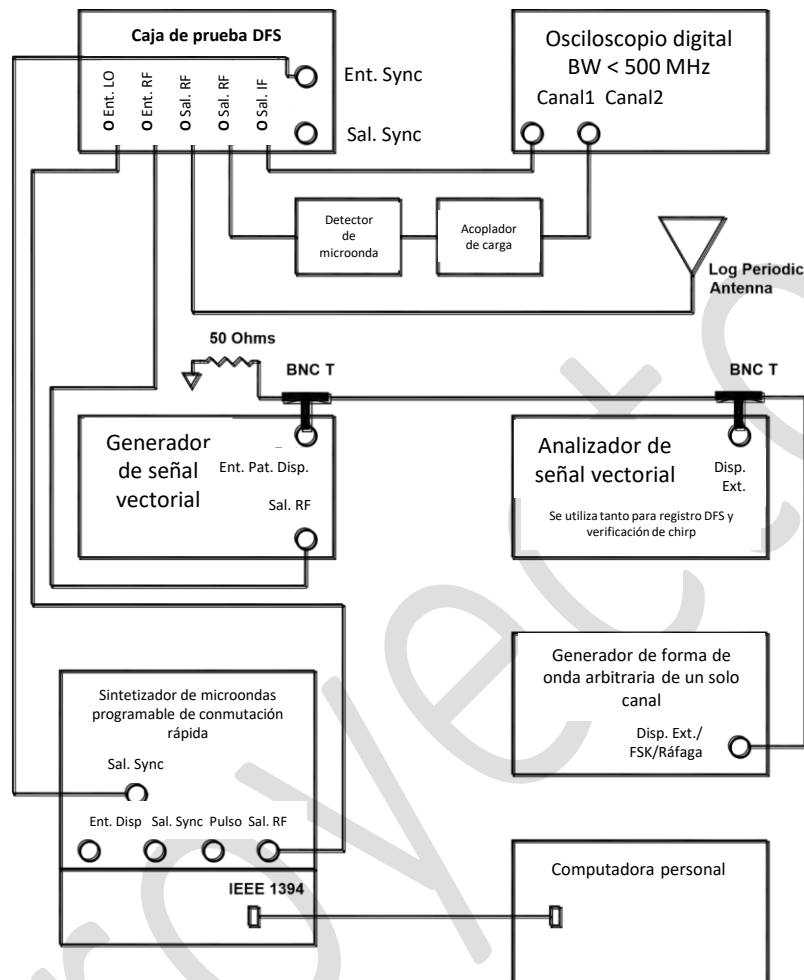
Caja de prueba DFS

Ent. LO

Ent. RF

Sal. RF

Sal. RF

Sal. IF

Ent. Sync

Sal. Sync

Osciloscopio digital
BW < 500 MHz

Canal1 Canal2

Detector de microonda

Acoplador de carga

Log Periodic Antenna

50 Ohms

BNC T

BNC T

Generador de señal vectorial

Ent. Pat. Disp.

Sal. RF

Analizador de señal vectorial

Disp. Ext.

Se utiliza tanto para registro DFS y verificación de chirp

Generador de forma de onda arbitraria de un solo canal

Disp. Ext./ FSK/Ráfaga

Sintetizador de microondas programable de conmutación rápida

Sal. Sync

Ent. Disp Sal. Sync Pulso Sal. RF

IEEE 1394

Computadora personal